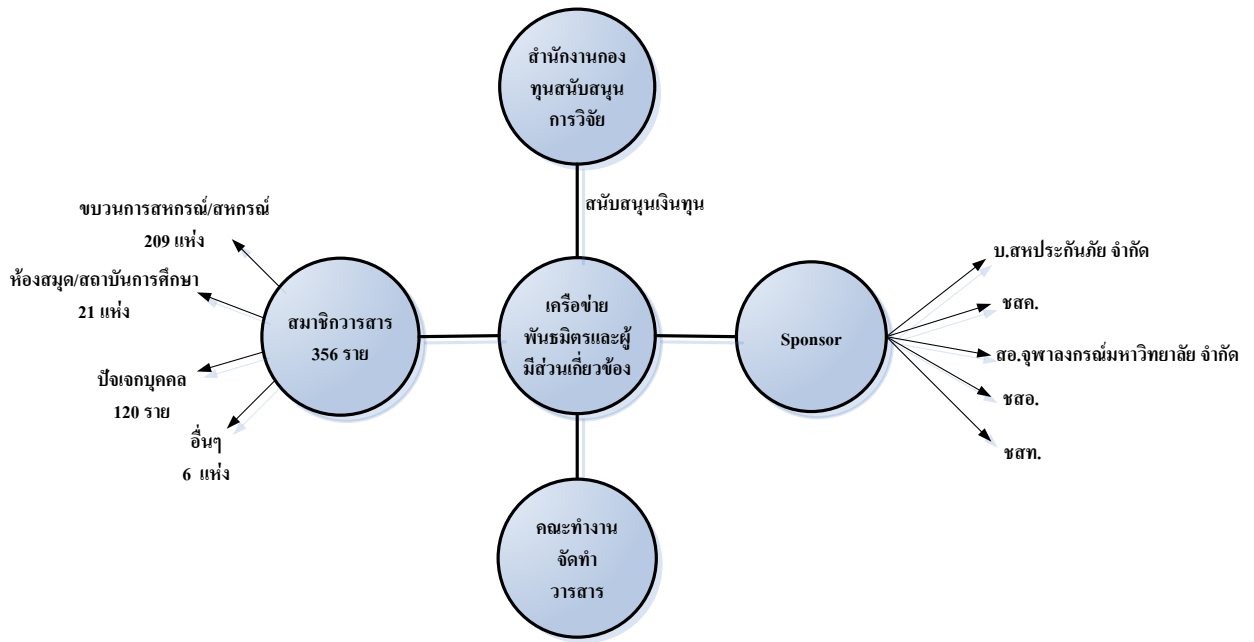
สำนักงานกองทุนสนับสนุนการวิจัย

สนับสนุนเงินทุน

ขบวนการสหกรณ์/สหกรณ์ 209 แห่ง

ห้องสมุด/สถาบันการศึกษา 21 แห่ง

ปัจเจกบุคคล 120 ราย

อื่นๆ 6 แห่ง

สมาชิกวารสาร 356 ราย

เครือข่ายพันธมิตรและผู้มีส่วนเกี่ยวข้อง

Sponsor

บ.สหประกันภัย จำกัด

ชสค.

สอ.จุฬาลงกรณ์มหาวิทยาลัย จำกัด

ชสอ.

ชสท.

คณะทำงานจัดทำวารสาร